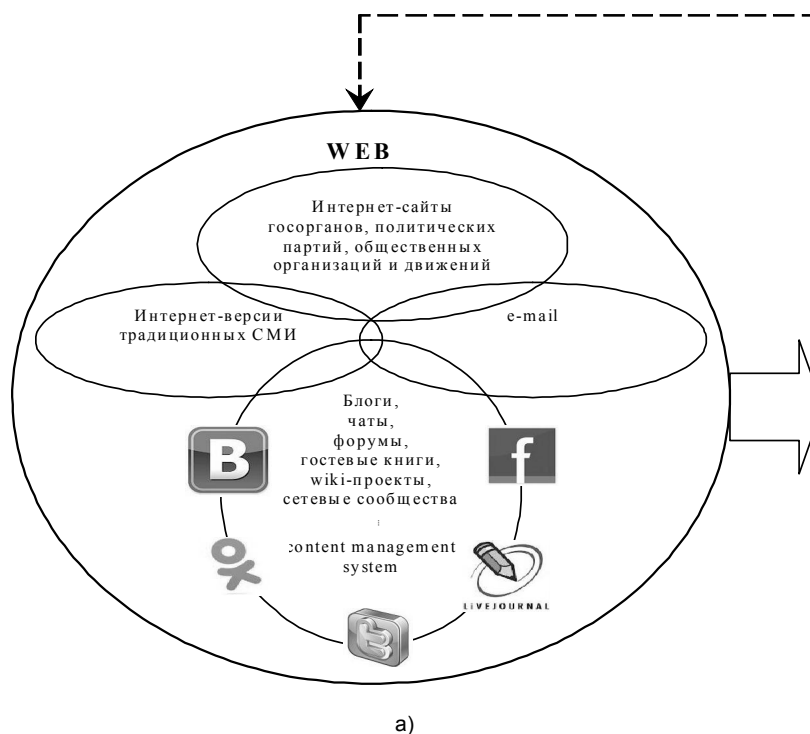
WEB

Интернет-сайты госорганов, политических партий, общественных организаций и движений

Интернет-версии традиционных СМИ

e-mail

Блоги, чаты, форумы, гостевые книги, wiki-проекты, сетевые сообщества

content management system

B

f

LIVEJOURNAL

a)